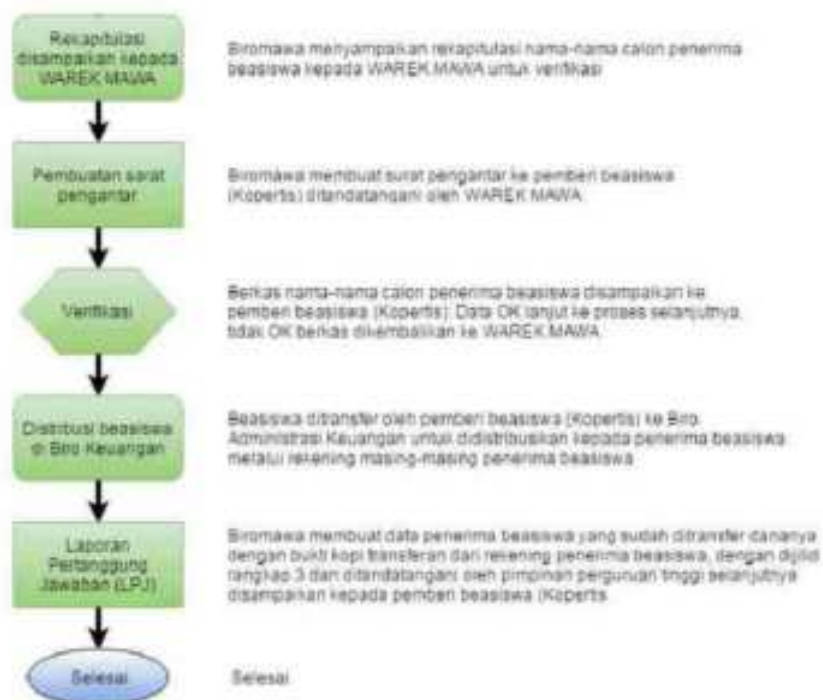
Rekapitulasi disampaikan kepada WAREK MAWA

Biromawa menyampaikan rekapitulasi nama-nama calon penerima beasiswa kepada WAREK MAWA untuk verifikasi

Pembuatan surat pengantar

Biromawa membuat surat pengantar ke pemberi beasiswa (Kopertis) ditandatangani oleh WAREK MAWA

Verifikasi

Berkas nama-nama calon penerima beasiswa disampaikan ke pemberi beasiswa (Kopertis). Data OK lanjut ke proses selanjutnya, tidak OK berkas dikembalikan ke WAREK MAWA

Distribusi beasiswa di Biro Keuangan

Beasiswa ditransfer oleh pemberi beasiswa (Kopertis) ke Biro Administrasi Keuangan untuk didistribusikan kepada penerima beasiswa melalui rekening masing-masing penerima beasiswa

Laporan Pertanggung Jawaban (LPJ)

Biromawa membuat data penerima beasiswa yang sudah ditransfer dananya dengan bukti kopi transferan dari rekening penerima beasiswa, dengan dijilid rangkap 3 dan ditandatangani oleh pimpinan perguruan tinggi selanjutnya disampaikan kepada pemberi beasiswa (Kopertis

Selesai

Selesai